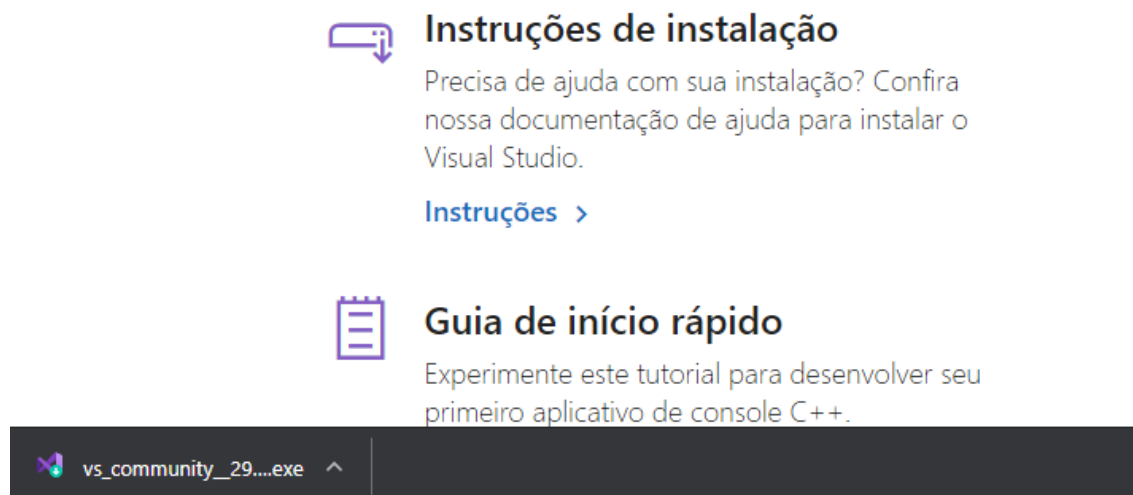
Instruções de instalação

Precisa de ajuda com sua instalação? Confira nossa documentação de ajuda para instalar o Visual Studio.

Instruções >

Guia de início rápido

Experimente este tutorial para desenvolver seu primeiro aplicativo de console C++.

vs_community__29....exe